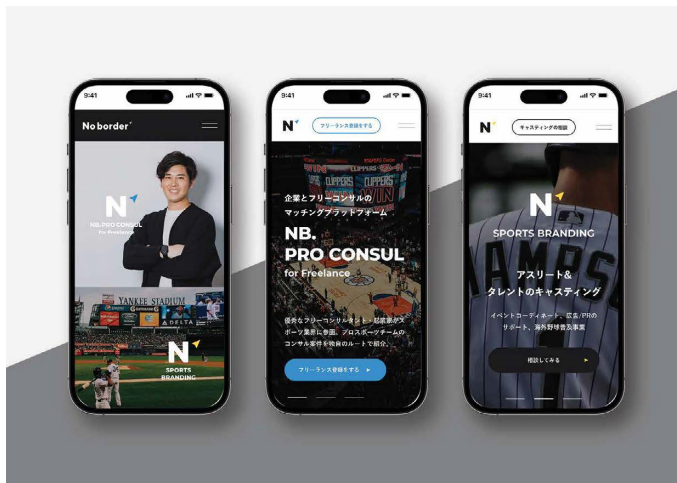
9:41

No border

N

NB. PRO CONSUL
for Freelance

YANKEE STADIUM

DELTA

N

SPORTS BRANDING

9:41

N

フリーランス登録をする

CLIPPERS

CLIPPERS

WIN

企業とフリーコンサルの
マッチングプラットフォーム

NB.
PRO CONSUL
for Freelance

優秀なフリーコンサルタント・起業家がスポーツ業界に参画。プロスポーツチームのコンサル案件を独自のルートで紹介。

フリーランス登録をする

9:41

N

キャスティングの相談

N

SPORTS BRANDING

AMPS

アスリート&
タレントのキャスティング

イベントコーディネート、広告/PRのサポート、海外野球普及事業

相談してみる